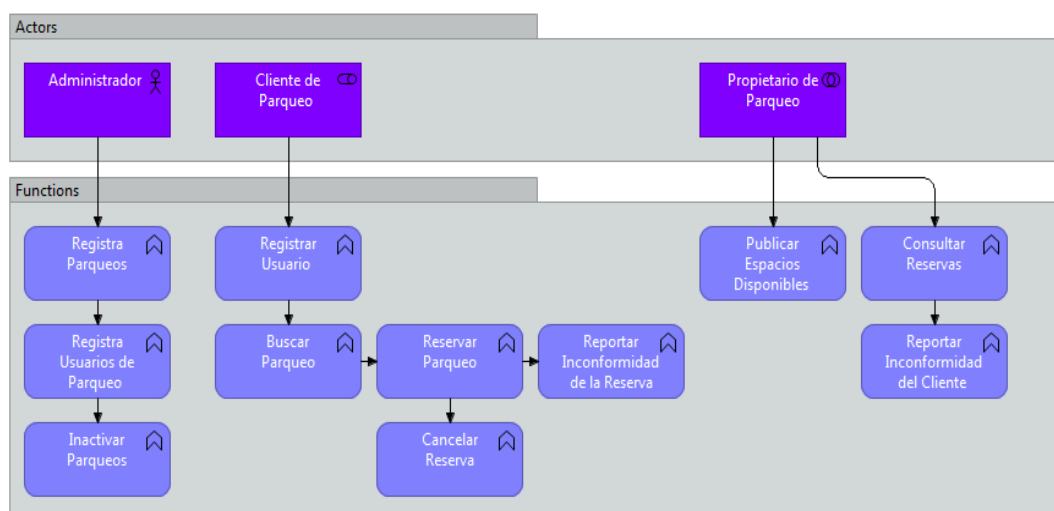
Actors

Administrador

Cliente de Parqueo

Propietario de Parqueo

Functions

Registra Parqueos

Registra Usuarios de Parqueo

Inactivar Parqueos

Registrar Usuario

Buscar Parqueo

Reservar Parqueo

Reportar Inconformidad de la Reserva

Cancelar Reserva

Publicar Espacios Disponibles

Consultar Reservas

Reportar Inconformidad del Cliente